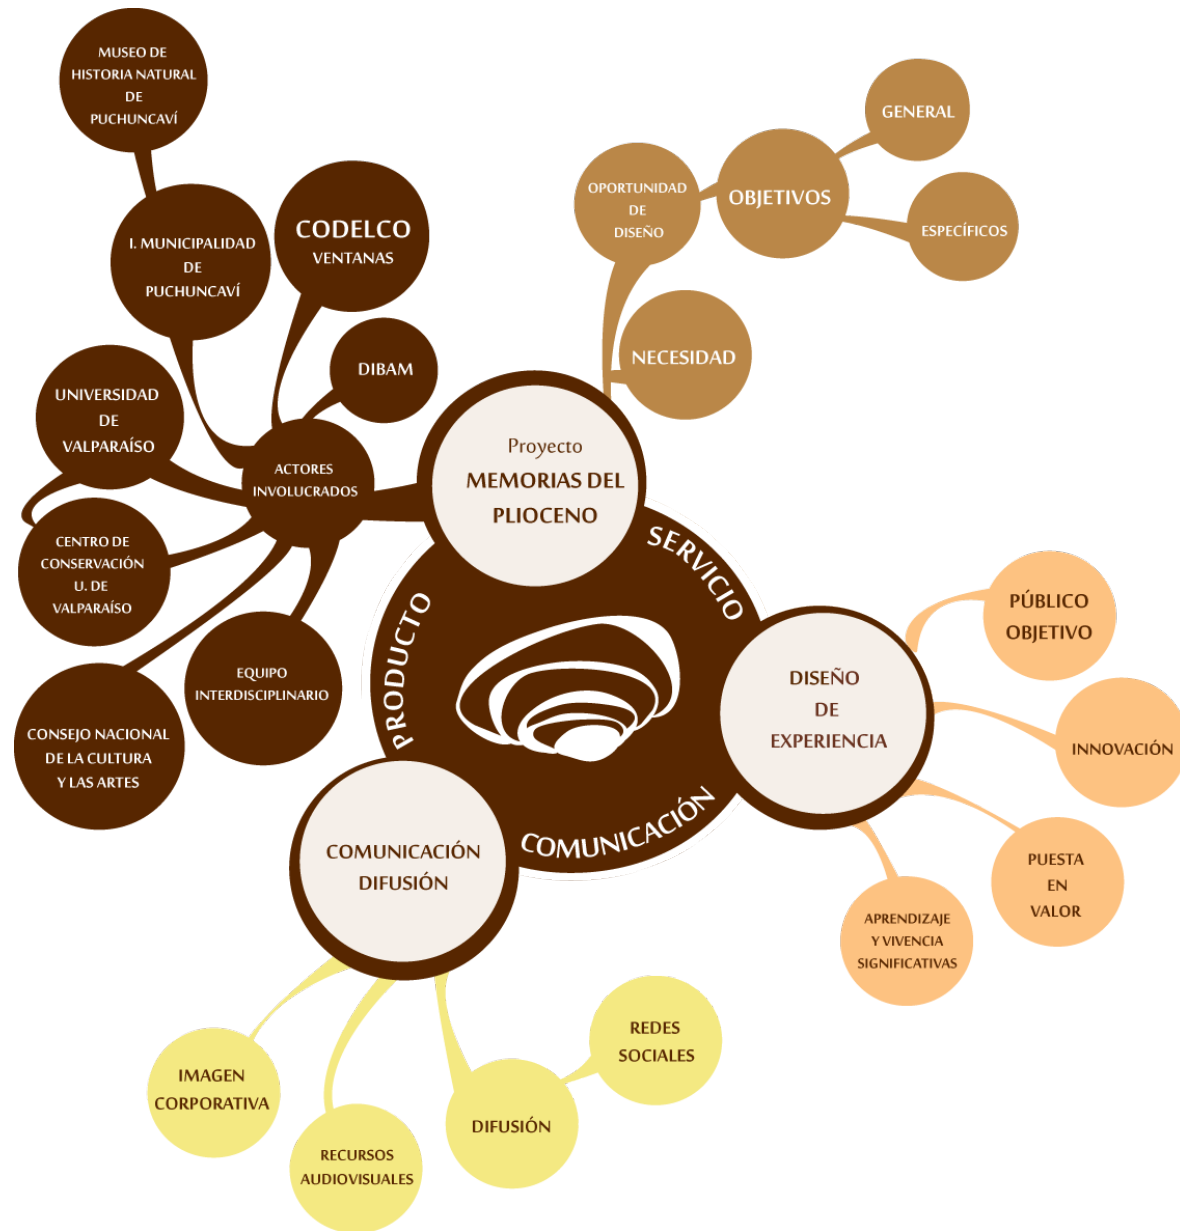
MUSEO DE HISTORIA NATURAL DE PUCHUNCAVÍ

I. MUNICIPALIDAD DE PUCHUNCAVÍ

CODELCO VENTANAS

DIBAM

UNIVERSIDAD DE VALPARAÍSO

ACTORES INVOLUCRADOS

CENTRO DE CONSERVACIÓN U. DE VALPARAÍSO

EQUIPO INTERDISCIPLINARIO

CONSEJO NACIONAL DE LA CULTURA Y LAS ARTES

OPORTUNIDAD DE DISEÑO

OBJETIVOS

GENERAL

ESPECÍFICOS

NECESIDAD

Proyecto MEMORIAS DEL PLIOCENO

SERVICIO

PRODUCTO

COMUNICACIÓN

DISEÑO DE EXPERIENCIA

PÚBLICO OBJETIVO

INNOVACIÓN

PUESTA EN VALOR

APRENDIZAJE Y VIVENCIA SIGNIFICATIVAS

COMUNICACIÓN DIFUSIÓN

IMAGEN CORPORATIVA

RECURSOS AUDIOVISUALES

DIFUSIÓN

REDES SOCIALES